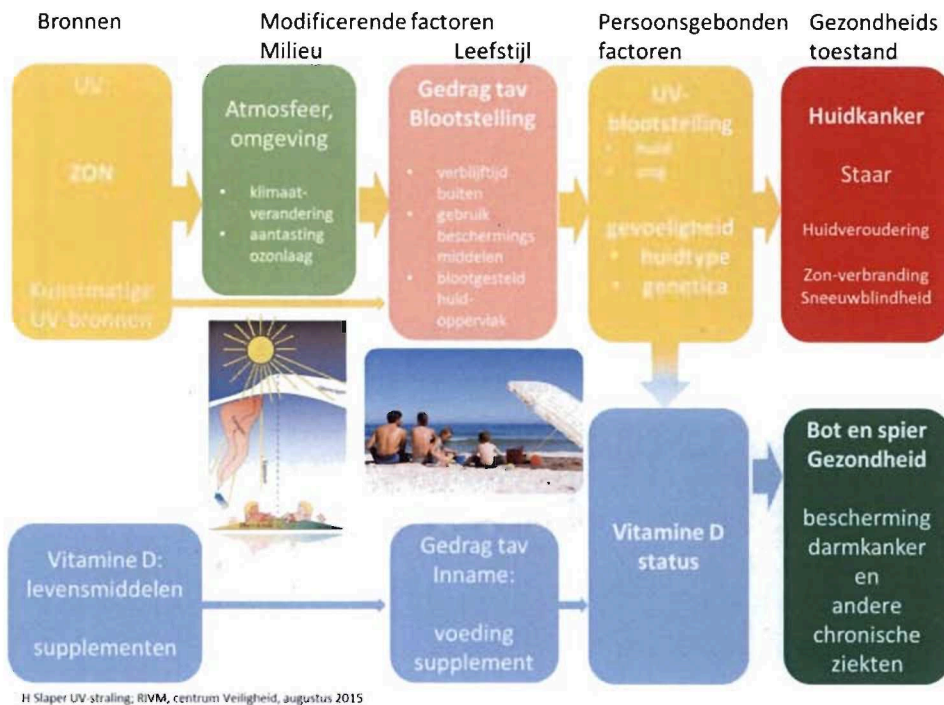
Bronnen

Modificerende factoren
Milieu
Leefstijl

Persoonsgebonden factoren

Gezondheids toestand

UV
ZON
Kunstmatige UV-bronnen

Atmosfeer, omgeving
• klimaat-verandering
• aantasting ozonlaag

Gedrag tav Blootstelling
• verblijftijd buiten
• gebruik beschermings middelen
• blootgesteld huid-oppervlak

UV-blootstelling
• huid
• ogen

gevoeligheid
• huidtype
• genetica

Huidkanker
Staar
Huidveroudering
Zon-verbranding
Sneeuwblindheid

Vitamine D: levensmiddelen
supplementen

Gedrag tav Inname:
voeding
supplement

Vitamine D status

Bot en spier Gezondheid
bescherming darmkanker en andere chronische ziekten

H Slaper UV-straling; RIVM, centrum Veiligheid, augustus 2015